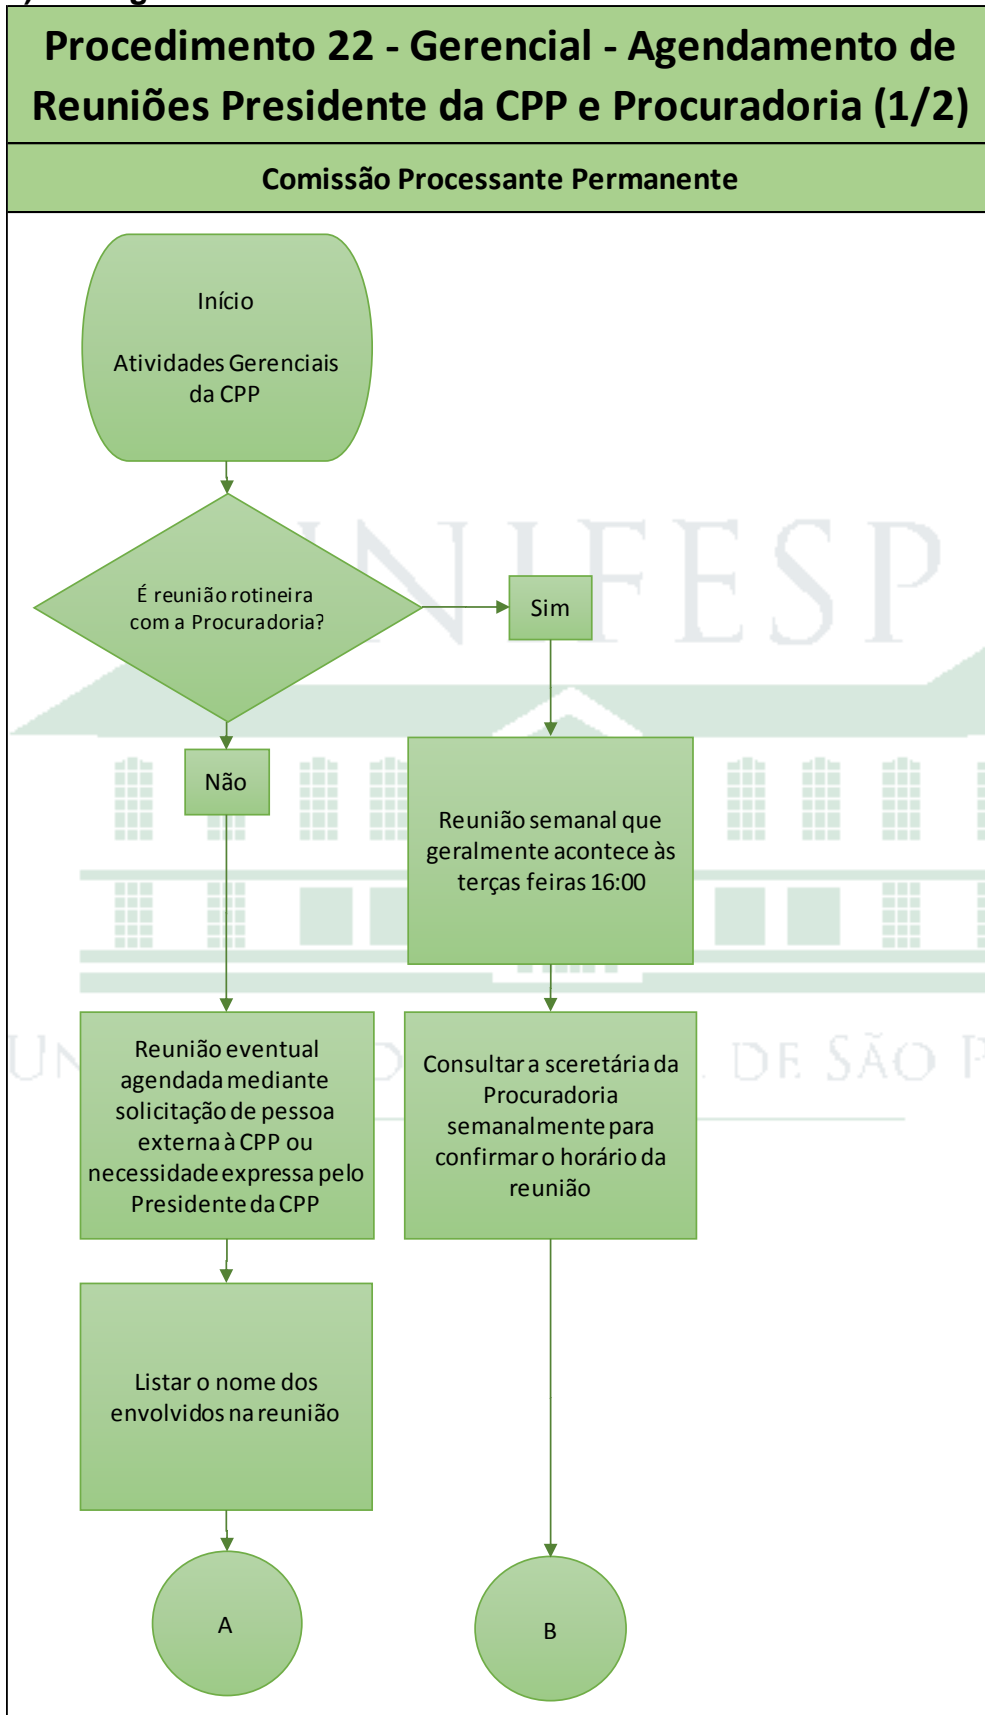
Procedimento 22 - Gerencial - Agendamento de Reuniões Presidente da CPP e Procuradoria (1/2)

Comissão Processante Permanente

Início

Atividades Gerenciais da CPP

É reunião rotineira com a Procuradoria?

Sim

Não

Reunião semanal que geralmente acontece às terças feiras 16:00

Reunião eventual agendada mediante solicitação de pessoa externa à CPP ou necessidade expressa pelo Presidente da CPP

Consultar a sceretária da Procuradoria semanalmente para confirmar o horário da reunião

Listar o nome dos envolvidos na reunião

A

B

UNIFESP

UN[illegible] DE SÃO P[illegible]